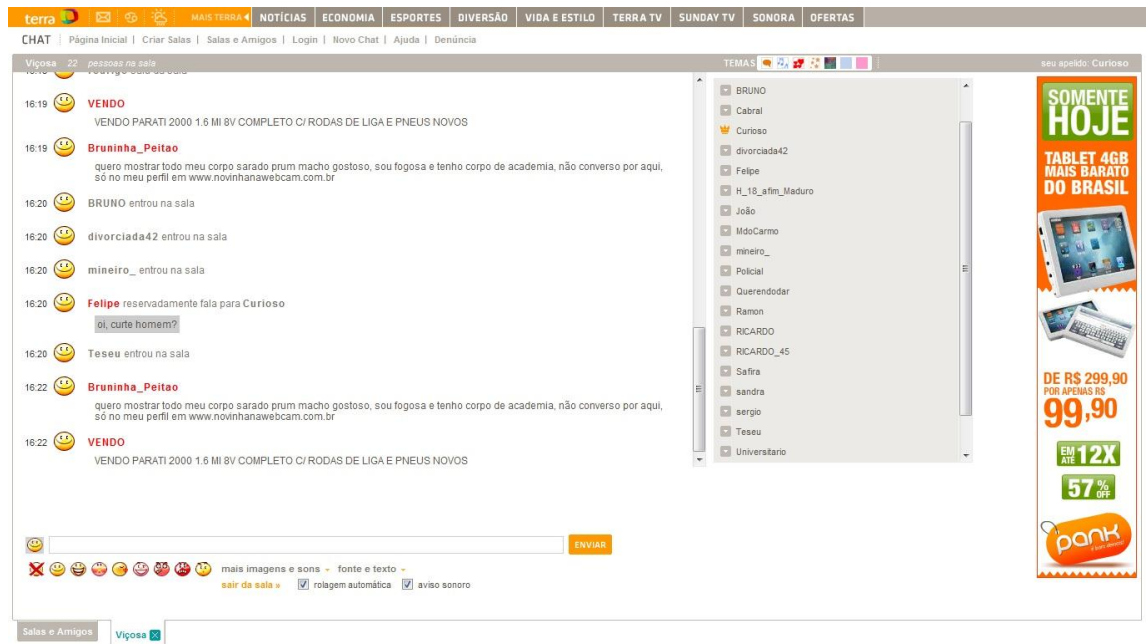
terra | MAIS TERRA | NOTÍCIAS | ECONOMIA | ESPORTES | DIVERSÃO | VIDA E ESTILO | TERRA TV | SUNDAY TV | SONORA | OFERTAS

CHAT | Página Inicial | Criar Salas | Salas e Amigos | Login | Novo Chat | Ajuda | Denúncia

Viçosa 22 pessoas na sala

TEMAS

seu apelido: Curioso

16:19 VENDO
VENDO PARATI 2000 1.6 MI 8V COMPLETO C/ RODAS DE LIGA E PNEUS NOVOS

16:19 Bruninha_Peitao
quero mostrar todo meu corpo sarado prum macho gostoso, sou fogosa e tenho corpo de academia, não converso por aqui, só no meu perfil em www.novinhanawebcam.com.br

16:20 BRUNO entrou na sala

16:20 divorciada42 entrou na sala

16:20 mineiro_ entrou na sala

16:20 Felipe reservadamente fala para Curioso
oi, curte homem?

16:20 Teseu entrou na sala

16:22 Bruninha_Peitao
quero mostrar todo meu corpo sarado prum macho gostoso, sou fogosa e tenho corpo de academia, não converso por aqui, só no meu perfil em www.novinhanawebcam.com.br

16:22 VENDO
VENDO PARATI 2000 1.6 MI 8V COMPLETO C/ RODAS DE LIGA E PNEUS NOVOS

BRUNO
Cabral
Curioso
divorciada42
Felipe
H_18_afim_Maduro
João
MdoCarmo
mineiro_
Policial
Querendodar
Ramon
RICARDO
RICARDO_45
Safira
sandra
sergio
Teseu
Universitario

SOMENTE HOJE
TABLET 4GB MAIS BARATO DO BRASIL
DE R$ 299,90 POR APENAS R$ 99,90
EM ATÉ 12X
57% OFF
pank

ENVIAR

mais imagens e sons ▾ fonte e texto ▾
sair da sala » rolagem automática aviso sonoro

Salas e Amigos | Viçosa